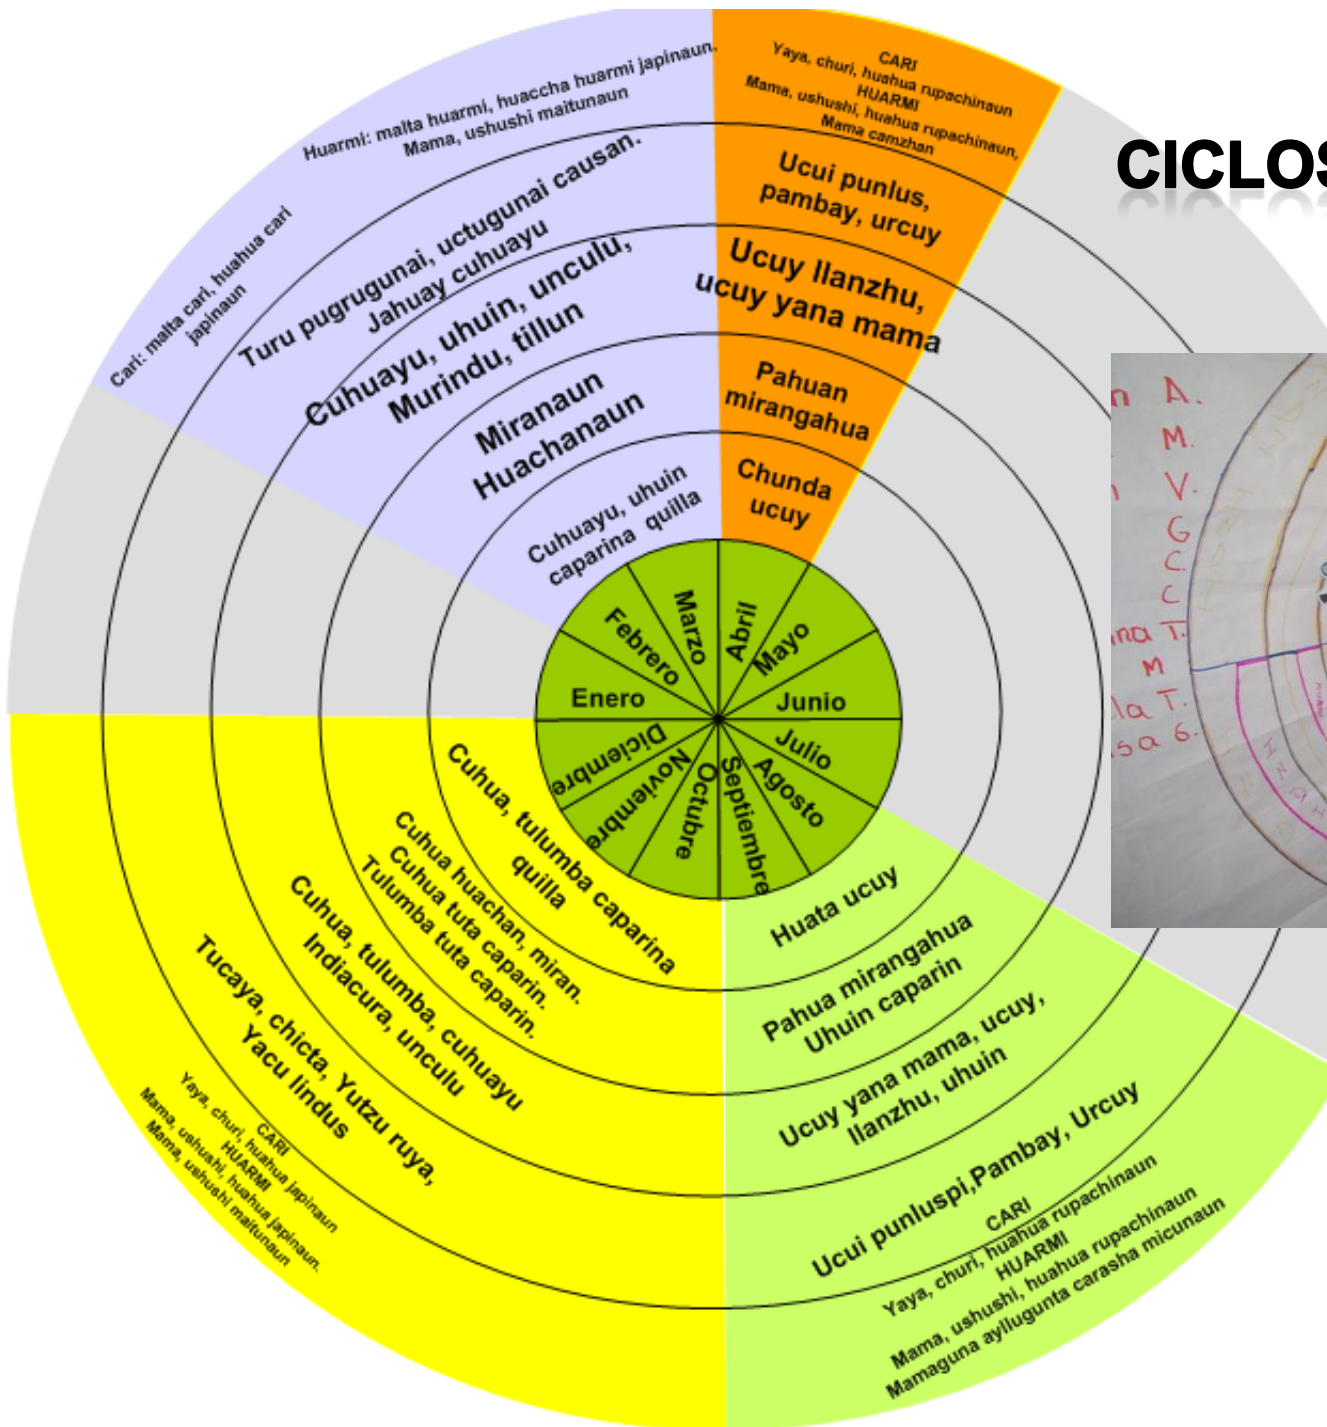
CICLOS

Huarmi: malta huarmi, huaccha huarmi japinaun.
Mama, ushushi maitunaun

Cari: malta cari, huahua cari japinaun

Turu pugrugunai, uctugunai causan.
Jahuay cuhuayu

Cuhuayu, uhuin, unculu,
Murindu, tillun

Miranaun
Huachanaun

Cuhuayu, uhuin
caparina quilla

CARI
Yaya, churi, huahua rupachinaun
HUARMI
Mama, ushushi, huahua rupachinaun,
Mama camzhan

Ucui punlus,
pambay, urcuy

Ucuy llanzhu,
ucuy yana mama

Pahuan
mirangahua

Chunda
ucuy

Marzo
Abril
Febrero
Mayo
Enero
Junio
Diciembre
Julio
Noviembre
Agosto
Octubre
Septiembre

Cuhua, tulumba caparina
quilla

Cuhua huachan, miran.
Cuhua tuta caparin.
Tulumba tuta caparin.

Cuhua, tulumba, cuhuayu
Indiacura, unculu

Tucaya, chicta, Yutzu ruya,
Yacu lindus

CARI
Yaya, churi, huahua japinaun
HUARMI
Mama, ushushi huahua japinaun,
Mama, ushushi maitunaun

Huata ucuy

Pahua mirangahua
Uhuin caparin

Ucuy yana mama, ucuy,
llanzhu, uhuin

Ucui punluspi,Pambay, Urcuy

CARI
Yaya, churi, huahua rupachinaun
HUARMI
Mama, ushushi, huahua rupachinaun
Mamaguna ayllugunta carasha micunaun

n A.
M.
n V.
G
C.
C
na T.
M
la T.
sa 6.